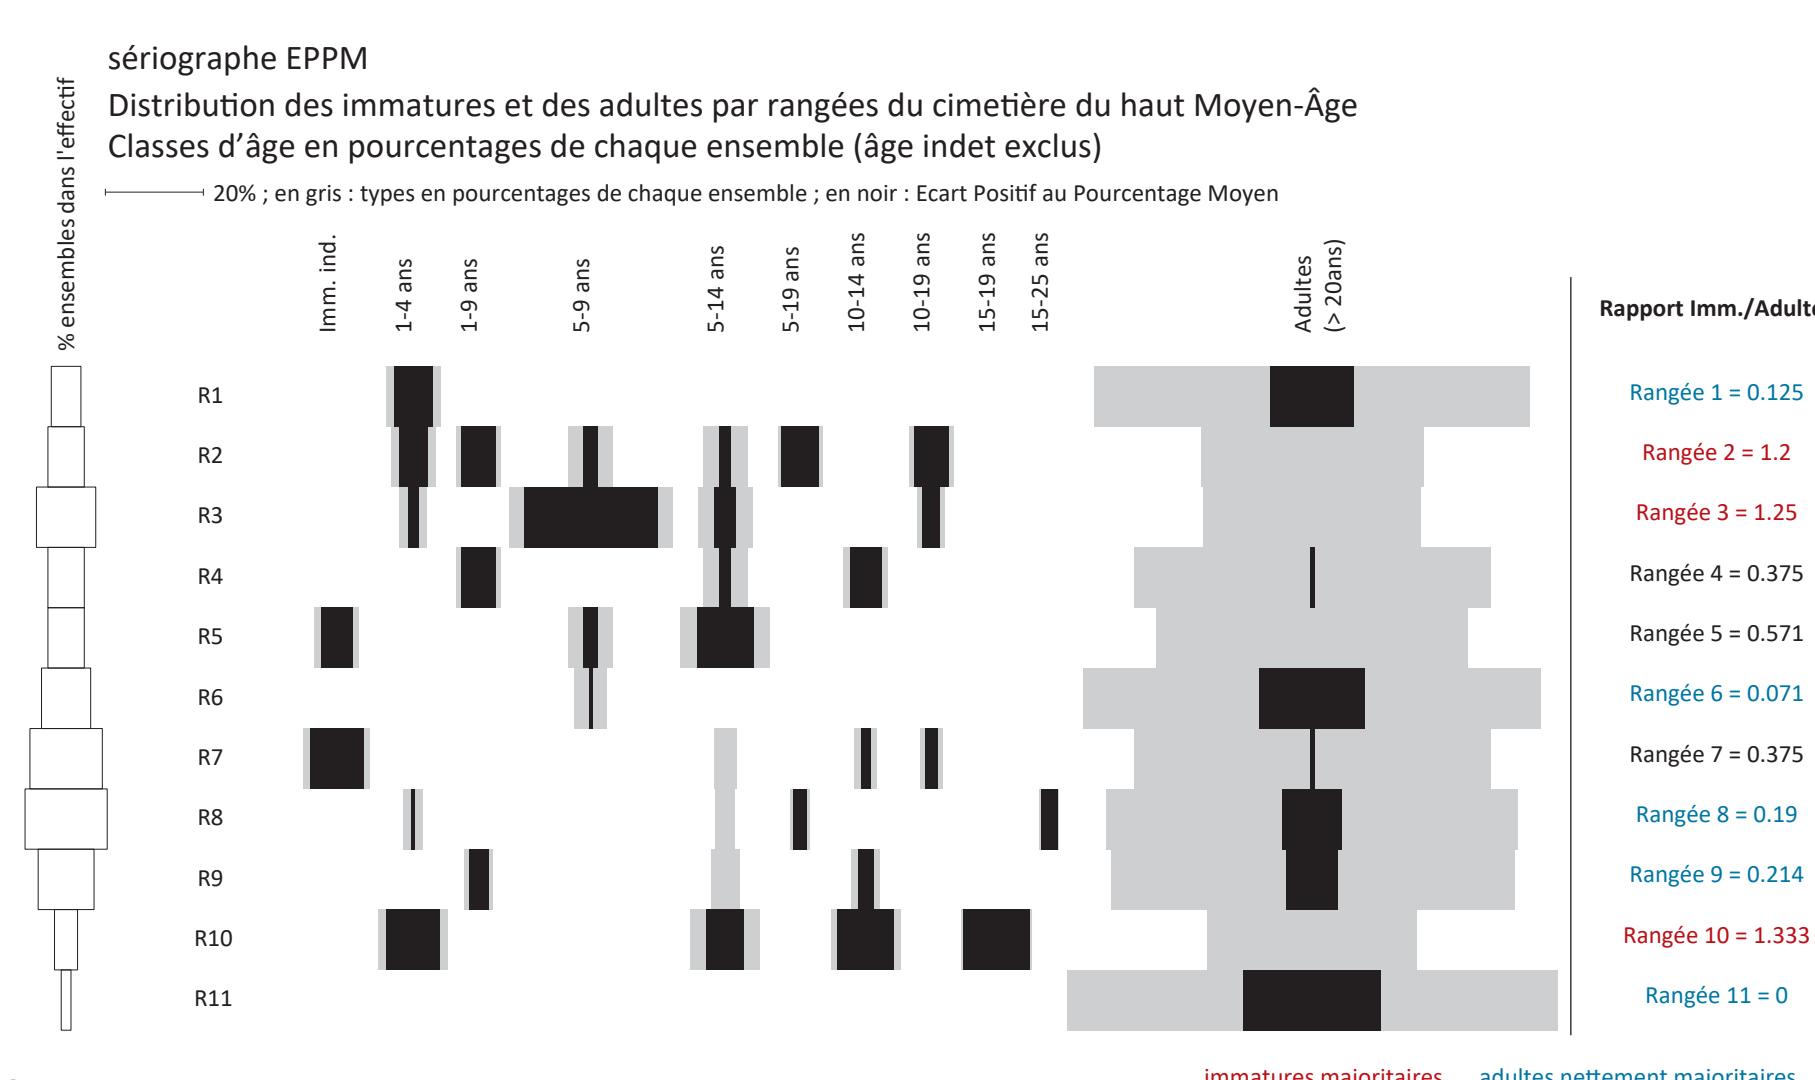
% ensembles dans l'effectif

sériographe EPPM
Distribution des immatures et des adultes par rangées du cimetière du haut Moyen-Âge
Classes d'âge en pourcentages de chaque ensemble (âge indet exclus)
20% ; en gris : types en pourcentages de chaque ensemble ; en noir : Ecart Positif au Pourcentage Moyen

Imm. ind.
1-4 ans
1-9 ans
5-9 ans
5-14 ans
5-19 ans
10-14 ans
10-19 ans
15-19 ans
15-25 ans
Adultes (> 20ans)

R1
R2
R3
R4
R5
R6
R7
R8
R9
R10
R11

Rapport Imm./Adult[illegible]
Rangée 1 = 0.125
Rangée 2 = 1.2
Rangée 3 = 1.25
Rangée 4 = 0.375
Rangée 5 = 0.571
Rangée 6 = 0.071
Rangée 7 = 0.375
Rangée 8 = 0.19
Rangée 9 = 0.214
Rangée 10 = 1.333
Rangée 11 = 0

immatures majoritaires
adultes nettement majoritaires